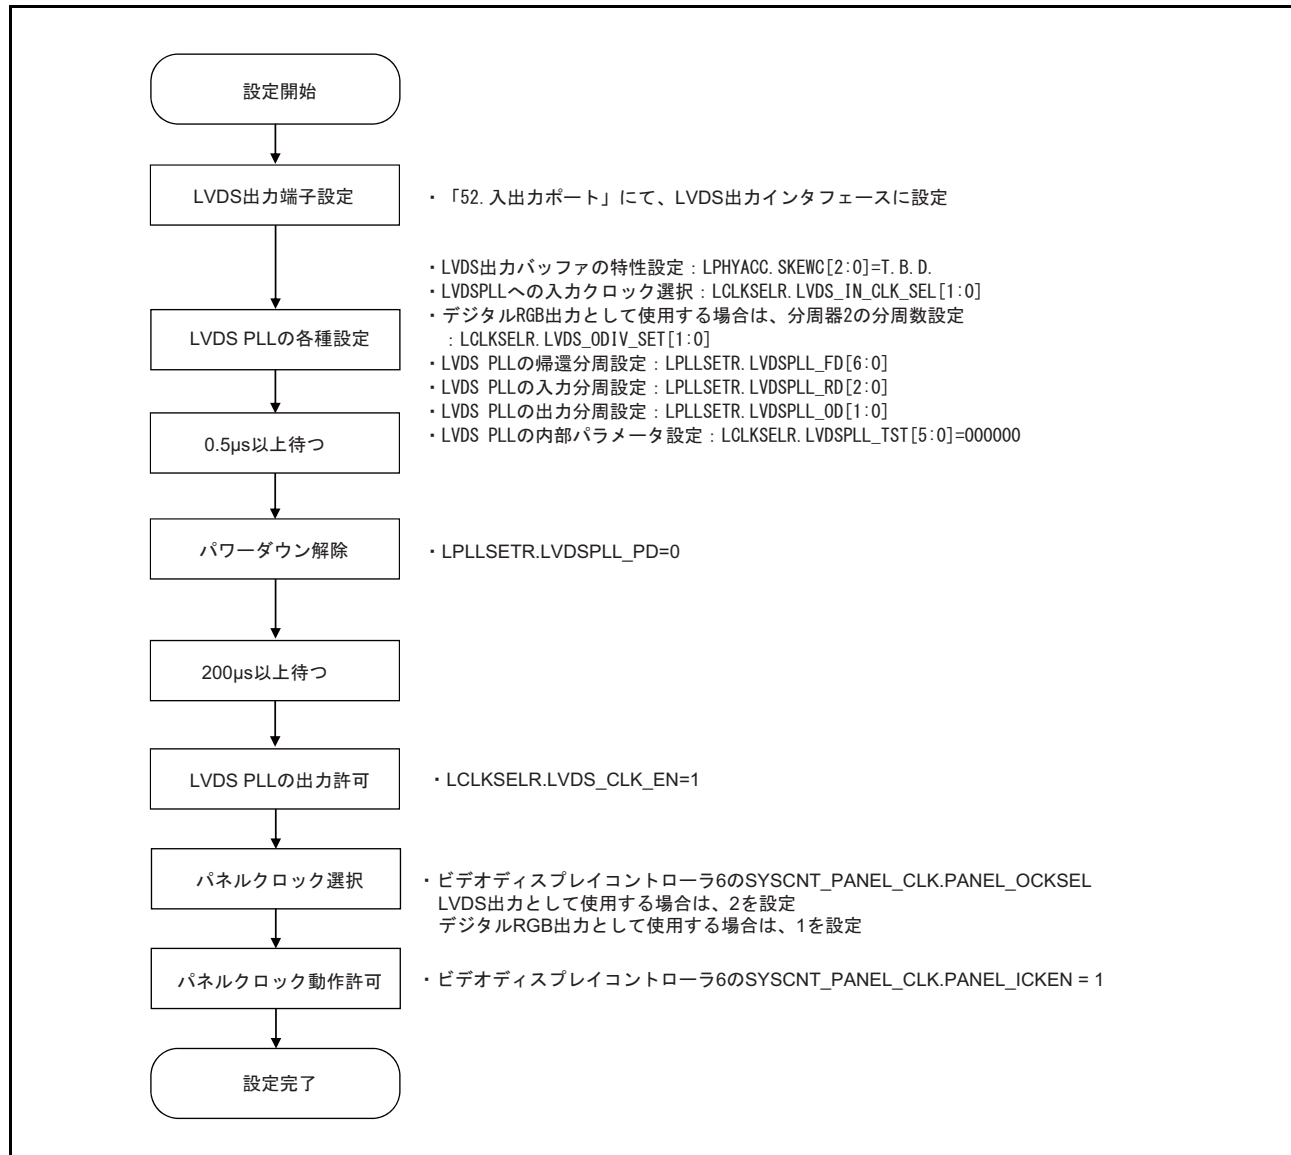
設定開始

LVDS出力端子設定

・「52.入出力ポート」にて、LVDS出力インタフェースに設定

・LVDS出力バッファの特性設定：LPHYACC.SKEWC[2:0]=T.B.D.
・LVDSPLLへの入力クロック選択：LCLKSELR.LVDS_IN_CLK_SEL[1:0]
・デジタルRGB出力として使用する場合は、分周器2の分周数設定
：LCLKSELR.LVDS_ODIV_SET[1:0]
・LVDS PLLの帰還分周設定：LPLLSETR.LVDSPLL_FD[6:0]
・LVDS PLLの入力分周設定：LPLLSETR.LVDSPLL_RD[2:0]
・LVDS PLLの出力分周設定：LPLLSETR.LVDSPLL_OD[1:0]
・LVDS PLLの内部パラメータ設定：LCLKSELR.LVDSPLL_TST[5:0]=000000

LVDS PLLの各種設定

0.5μs以上待つ

パワーダウン解除

・LPLLSETR.LVDSPLL_PD=0

200μs以上待つ

LVDS PLLの出力許可

・LCLKSELR.LVDS_CLK_EN=1

パネルクロック選択

・ビデオディスプレイコントローラ6のSYSCNT_PANEL_CLK.PANEL_OCKSEL
LVDS出力として使用する場合は、2を設定
デジタルRGB出力として使用する場合は、1を設定

パネルクロック動作許可

・ビデオディスプレイコントローラ6のSYSCNT_PANEL_CLK.PANEL_ICKEN = 1

設定完了